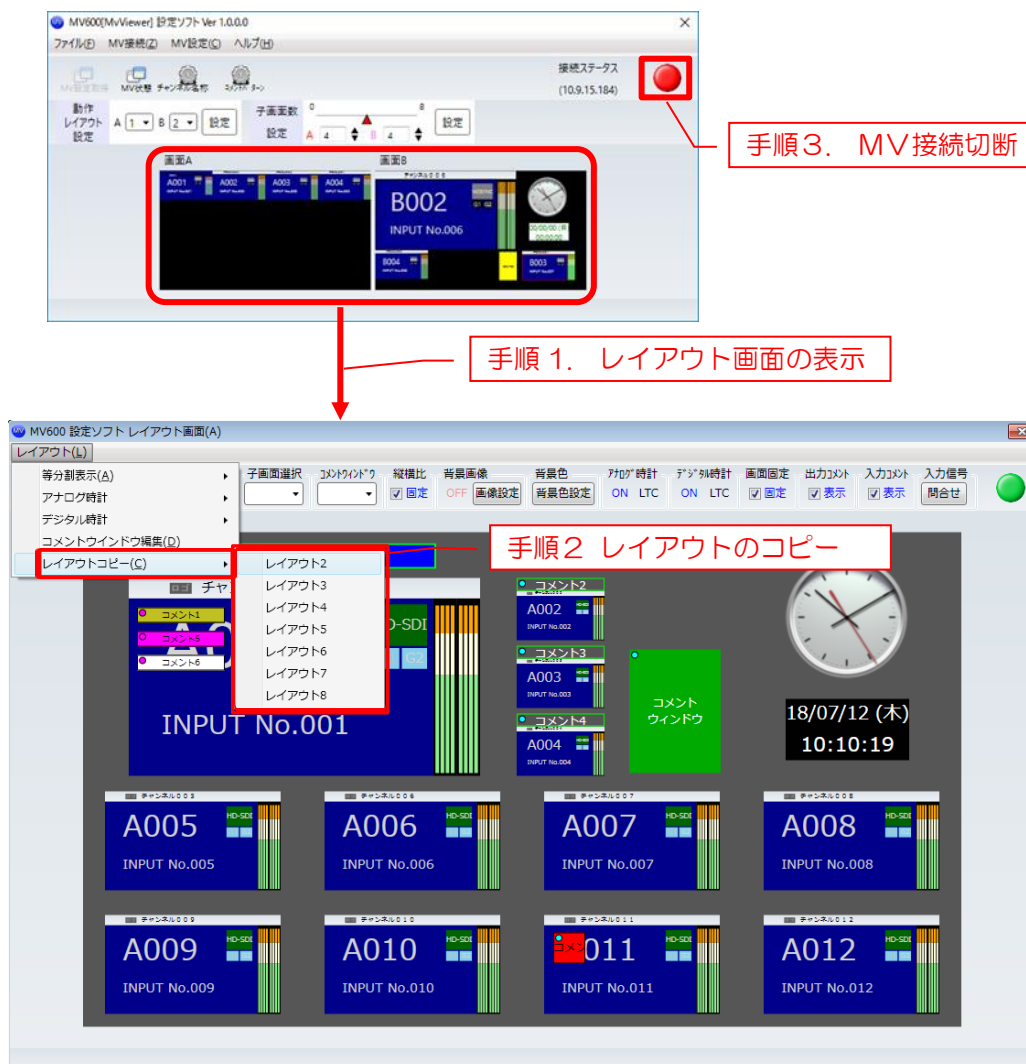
MV600[MvViewer] 設定ソフト Ver 1.0.0.0

ファイル(F) MV接続(Z) MV設定(C) ヘルプ(H)

MV設定取得 MV状態 チャンネル名称 ｺﾒﾝﾄﾊﾟﾀｰﾝ

接続ステータス
(10.9.15.184)

動作レイアウト設定 A 1 B 2 設定

子画面数設定 0 8 A 4 B 4 設定

画面A
A001 A002 A003 A004

画面B
B002
INPUT No.006
B004 B003

手順３． MV接続切断

手順１． レイアウト画面の表示

MV600 設定ソフト レイアウト画面(A)

レイアウト(L)

等分割表示(A)
アナログ時計
デジタル時計
コメントウインドウ編集(D)
レイアウトコピー(C)

レイアウト2
レイアウト3
レイアウト4
レイアウト5
レイアウト6
レイアウト7
レイアウト8

子画面選択 ｺﾒﾝﾄｳｨﾝﾄﾞｳ 縦横比 固定 背景画像 OFF 画像設定 背景色 背景色設定 ｱﾅﾛｸﾞ時計 ON LTC ﾃﾞｼﾞﾀﾙ時計 ON LTC 画面固定 固定 出力ｺﾒﾝﾄ 表示 入力ｺﾒﾝﾄ 表示 入力信号 問合せ

手順２ レイアウトのコピー

チャ
コメント1
コメント5
コメント6
D-SDI
G2
INPUT No.001

コメント2
A002
INPUT No.002
コメント3
A003
INPUT No.003
コメント4
A004
INPUT No.004

コメント ウィンドウ

18/07/12 (木)
10:10:19

チャンネル００３
A005
INPUT No.005
チャンネル００６
A006
INPUT No.006
チャンネル００７
A007
INPUT No.007
チャンネル００８
A008
INPUT No.008

チャンネル００９
A009
INPUT No.009
チャンネル０１０
A010
INPUT No.010
チャンネル０１１
コメン 011
INPUT No.011
チャンネル０１２
A012
INPUT No.012